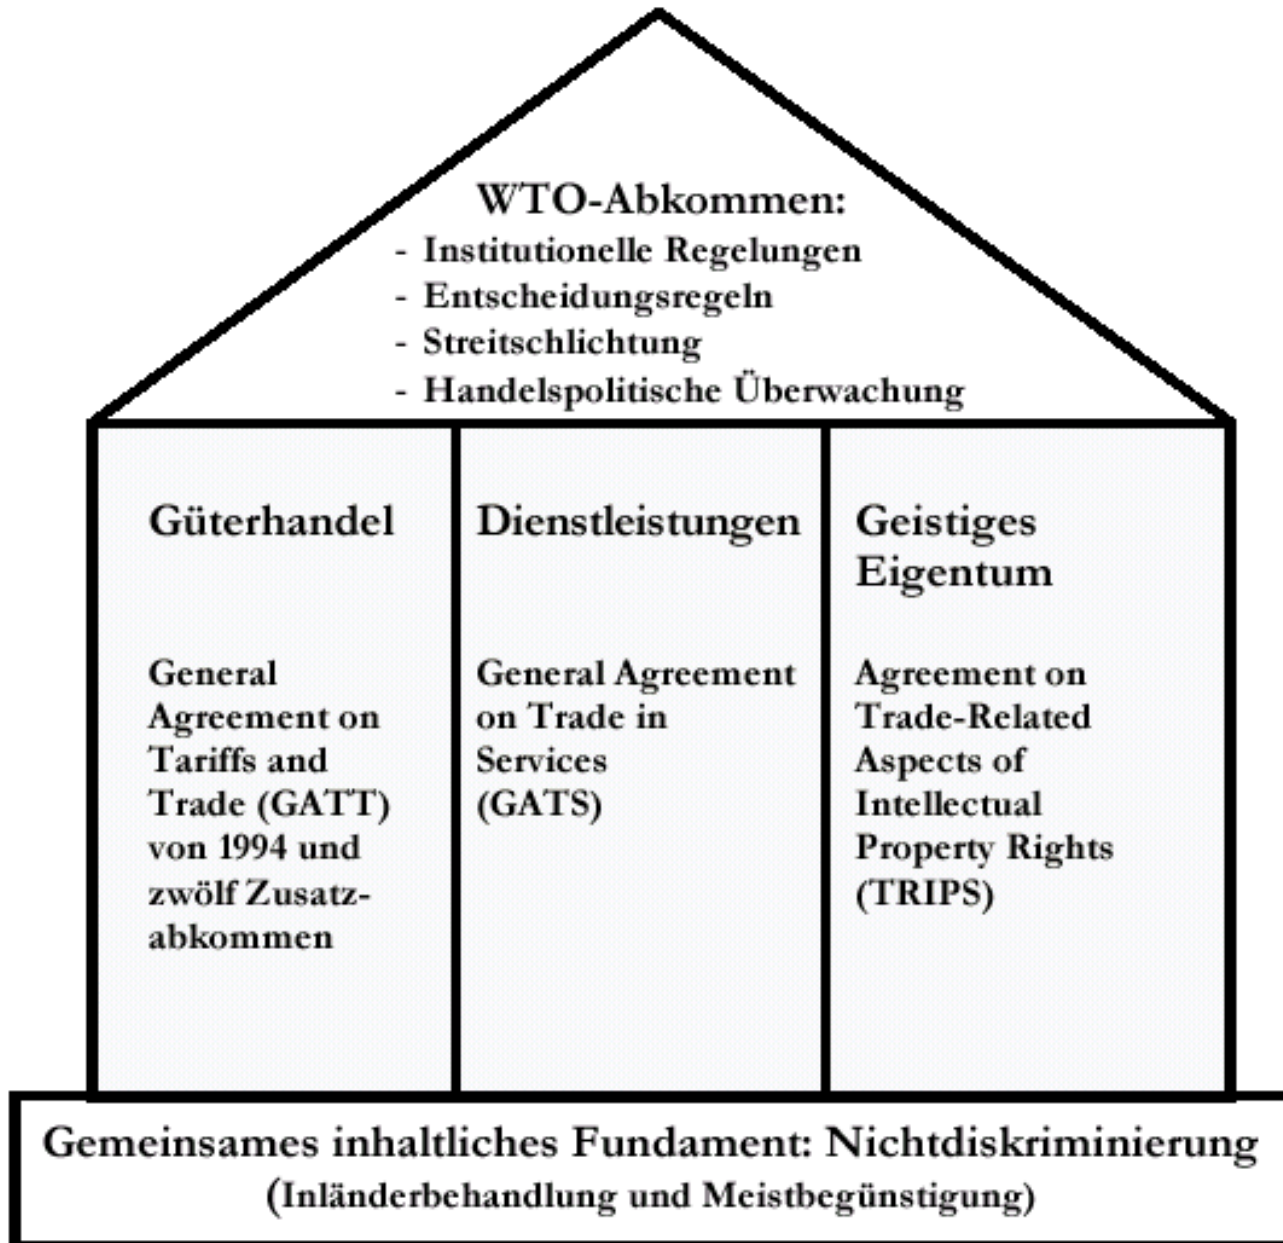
WTO-Abkommen:
- Institutionelle Regelungen
- Entscheidungsregeln
- Streitschlichtung
- Handelspolitische Überwachung

Güterhandel

General Agreement on Tariffs and Trade (GATT) von 1994 und zwölf Zusatzabkommen

Dienstleistungen

General Agreement on Trade in Services (GATS)

Geistiges Eigentum

Agreement on Trade-Related Aspects of Intellectual Property Rights (TRIPS)

Gemeinsames inhaltliches Fundament: Nichtdiskriminierung
(Inländerbehandlung und Meistbegünstigung)